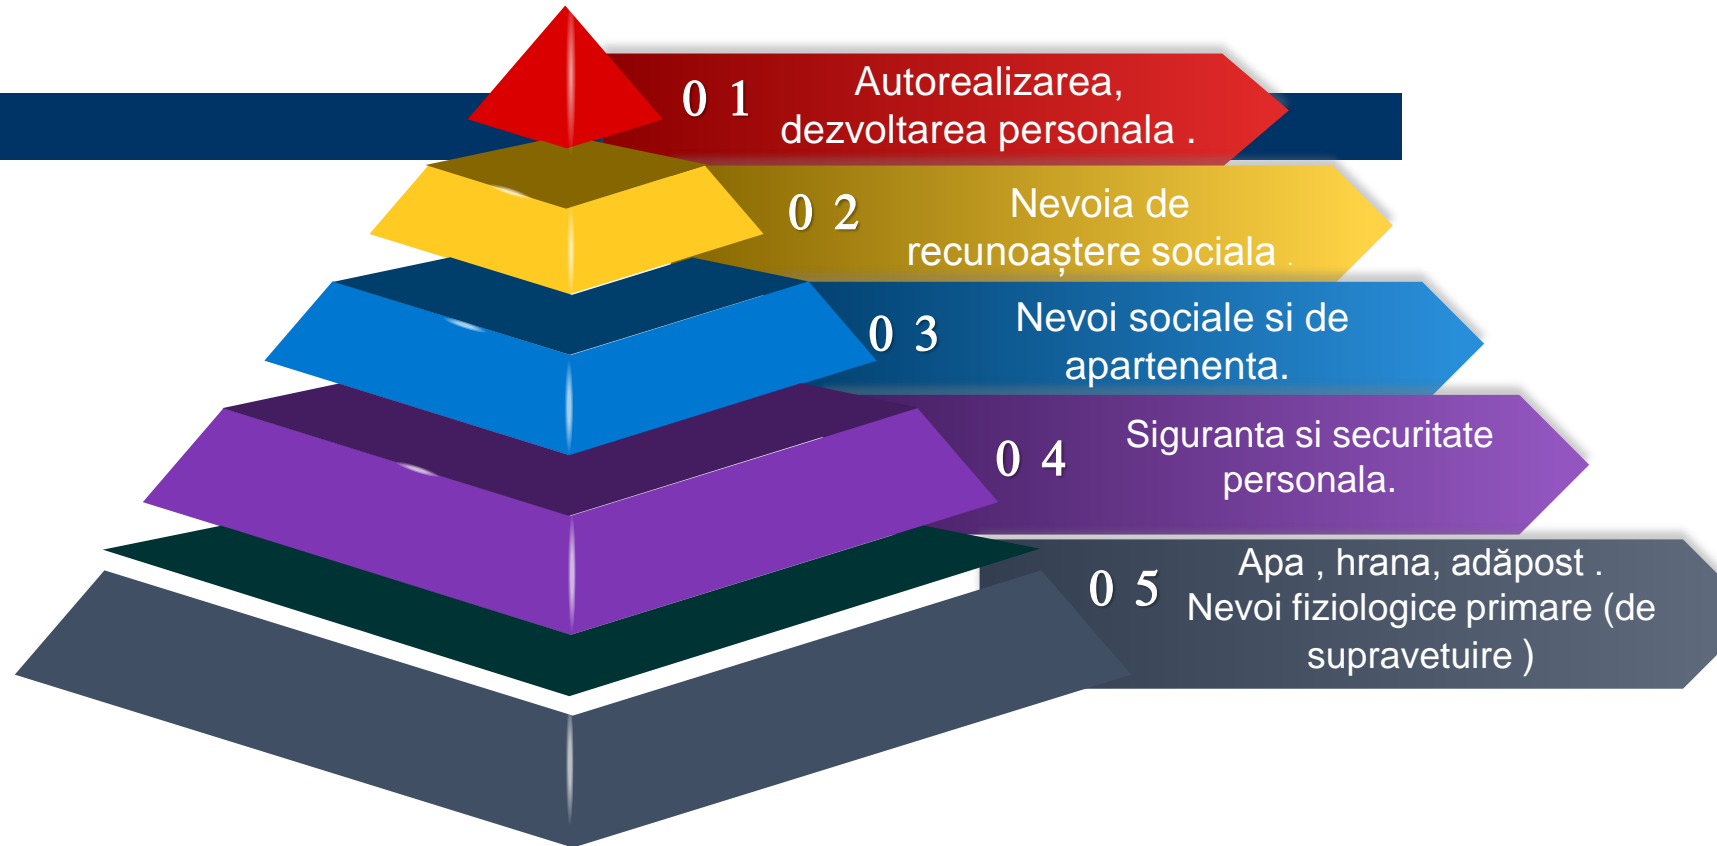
0 1 Autorealizarea, dezvoltarea personala .

0 2 Nevoia de recunoaștere sociala .

0 3 Nevoi sociale si de apartenenta.

0 4 Siguranta si securitate personala.

0 5 Apa , hrana, adăpost . Nevoi fiziologice primare (de supravetuire )